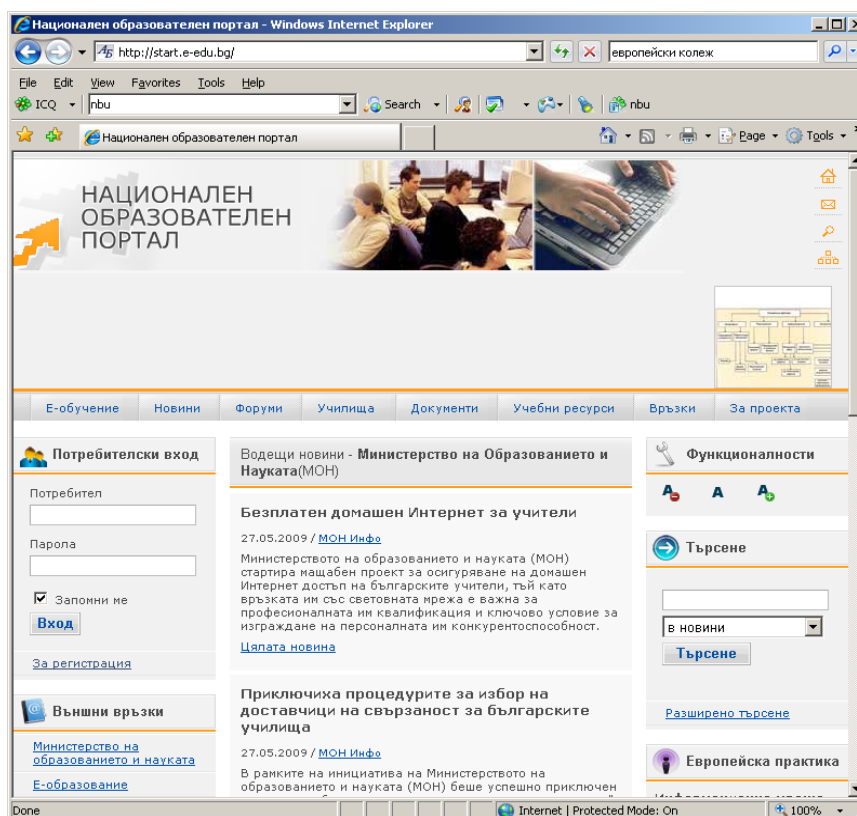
Национален образователен портал - Windows Internet Explorer

http://start.e-edu.bg/

европейски колеж

File Edit View Favorites Tools Help

ICQ nbu Search nbu

Национален образователен портал

Page Tools

НАЦИОНАЛЕН ОБРАЗОВАТЕЛЕН ПОРТАЛ

Е-обучение | Новини | Форуми | Училища | Документи | Учебни ресурси | Връзки | За проекта

Потребителски вход

Потребител

Парола

Запомни ме

Вход

За регистрация

Външни връзки

Министерство на образованието и науката

Е-образование

Водещи новини - **Министерство на Образованието и Науката**(МОН)

**Безплатен домашен Интернет за учители**

27.05.2009 / МОН Инфо

Министерството на образованието и науката (МОН) стартира мащабен проект за осигуряване на домашен Интернет достъп на българските учители, тъй като връзката им със световната мрежа е важна за професионалната им квалификация и ключово условие за изграждане на персоналната им конкурентоспособност.

Цялата новина

**Приключиха процедурите за избор на доставчици за свързаност за българските училища**

27.05.2009 / МОН Инфо

В рамките на инициатива на Министерството на образованието и науката (МОН) беше успешно приключен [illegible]

Функционалности

A A A

Търсене

в новини

Търсене

Разширено търсене

Европейска практика

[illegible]

Done

Internet | Protected Mode: On

100%